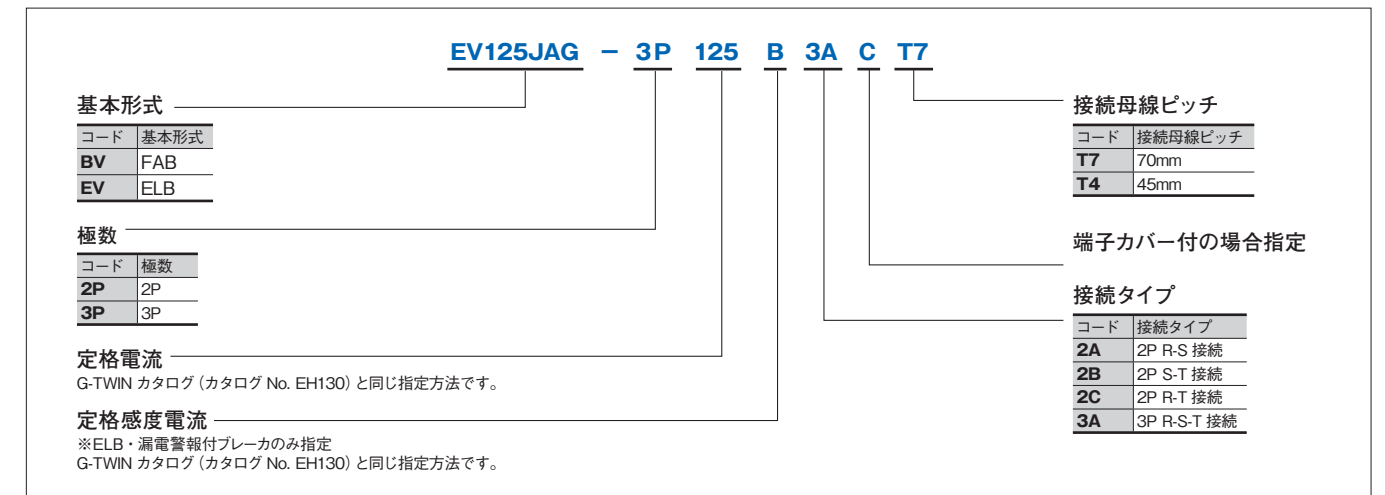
EV125JAG − 3P 125 B 3A C T7

基本形式

| コード | 基本形式 |
|---|---|
| BV | FAB |
| EV | ELB |

極数

| コード | 極数 |
|---|---|
| 2P | 2P |
| 3P | 3P |

定格電流
G-TWIN カタログ（カタログ No. EH130）と同じ指定方法です。

定格感度電流
※ELB・漏電警報付ブレーカのみ指定
G-TWIN カタログ（カタログ No. EH130）と同じ指定方法です。

接続母線ピッチ

| コード | 接続母線ピッチ |
|---|---|
| T7 | 70mm |
| T4 | 45mm |

端子カバー付の場合指定

接続タイプ

| コード | 接続タイプ |
|---|---|
| 2A | 2P R-S 接続 |
| 2B | 2P S-T 接続 |
| 2C | 2P R-T 接続 |
| 3A | 3P R-S-T 接続 |